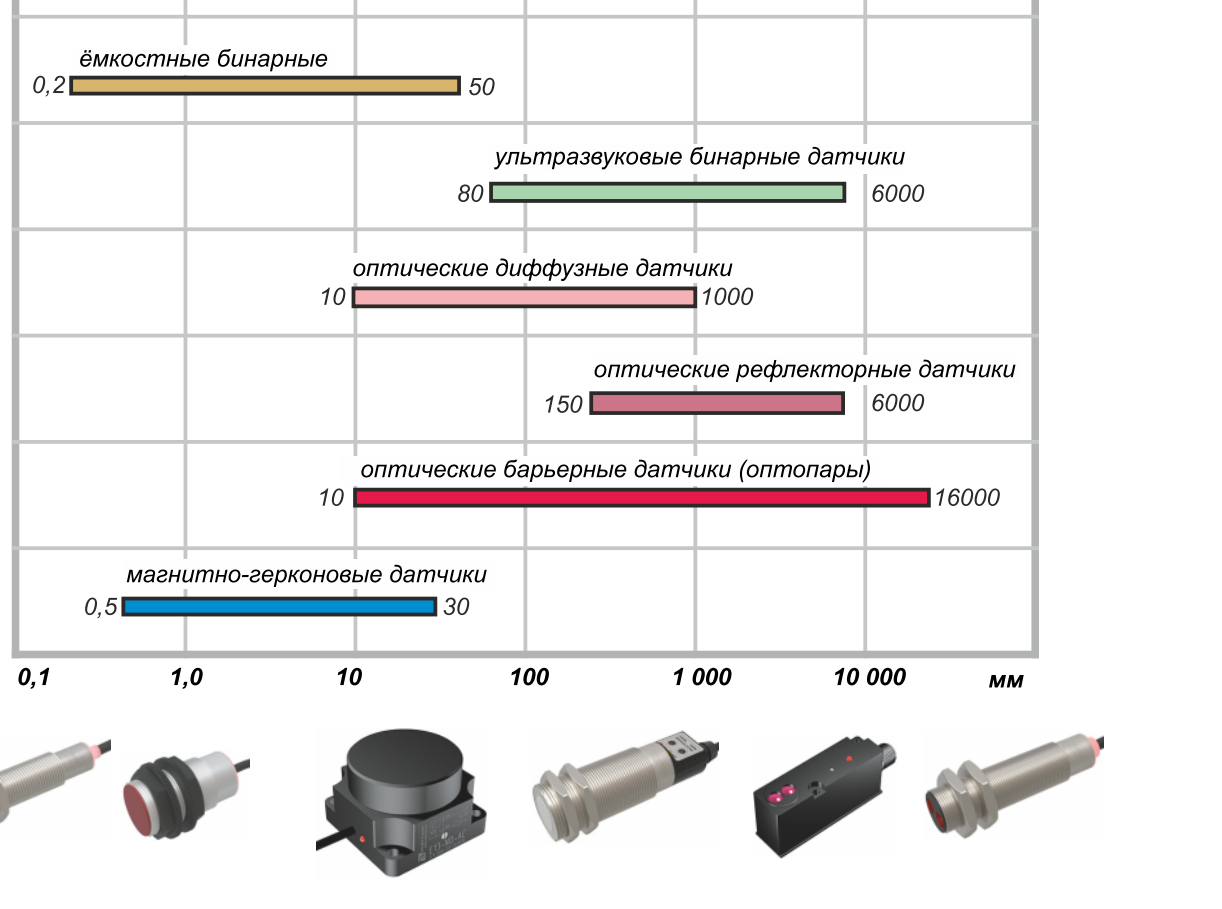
ёмкостные бинарные
0,2 50

ультразвуковые бинарные датчики
80 6000

оптические диффузные датчики
10 1000

оптические рефлекторные датчики
150 6000

оптические барьерные датчики (оптопары)
10 16000

магнитно-герконовые датчики
0,5 30

0,1 1,0 10 100 1 000 10 000 мм